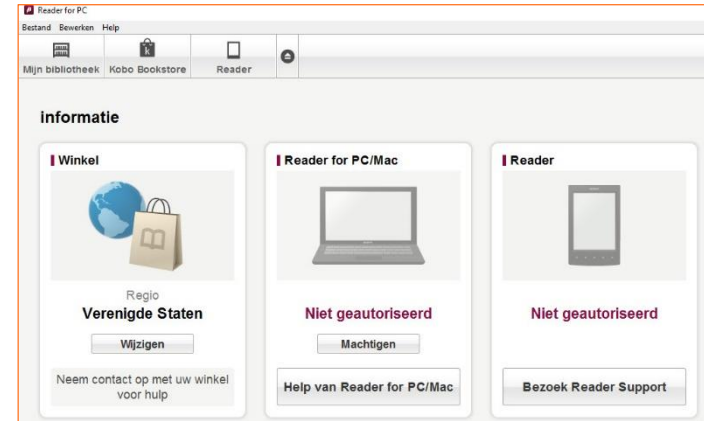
Reader for PC
Bestand Bewerken Help
Mijn bibliotheek Kobo Bookstore Reader

informatie

Winkel
Regio
Verenigde Staten
Wijzigen
Neem contact op met uw winkel voor hulp

Reader for PC/Mac
Niet geautoriseerd
Machtigen
Help van Reader for PC/Mac

Reader
Niet geautoriseerd
Bezoek Reader Support